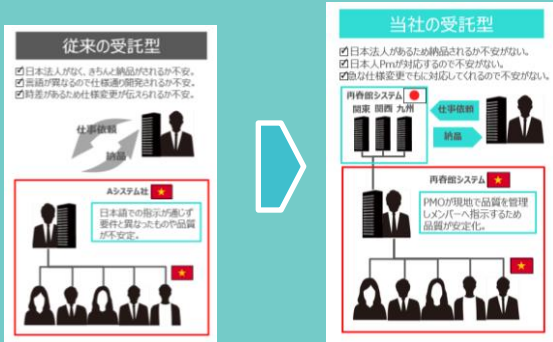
従来の受託型

☑日本法人がなく、きちんと納品がされるか不安。
☑言語が異なるので仕様通り開発されるか不安。
☑時差があるため仕様変更が伝えられるか不安。

仕事依頼

納品

Aシステム社

日本語での指示が通じず要件と異なったものや品質が不安定。

当社の受託型

☑日本法人があるため納品されるか不安がない。
☑日本人Pmが対応するので不安がない。
☑急な仕様変更でもに対応してくれるので不安がない。

再春館システム

関東 関西 九州

仕事依頼

納品

再春館システム

PMOが現地で品質を管理しメンバーへ指示するため品質が安定化。